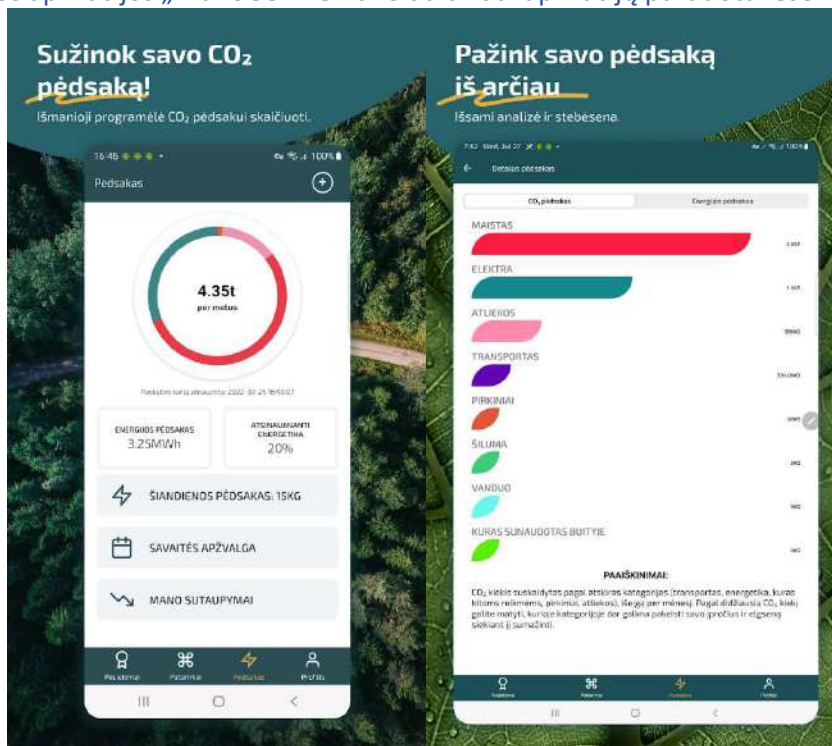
Sužinok savo $CO_2$ pėdsaką!

Išmanioji programėlė $CO_2$ pėdsakui skaičiuoti.

16:46 ✱ ✱ ✱ •

100%

Pėdsakas

4.35t

per metus

Paskutinį kartą atnaujinta 2022-07-25 16:45:07

ENERGIJOS PĖDSAKAS
3.25MWh

ATSINAUJINANTI ENERGETIKA
20%

ŠIANDIENOS PĖDSAKAS: 15KG

SAVAITĖS APŽVALGA

MANO SUTAUPYMAI

Pasiekimai

Patarimai

Pėdsakas

Profilis

Pažink savo pėdsaką iš arčiau

Išsami analizė ir stebėsena.

7:42 Wed, Jul 27

Detalus pėdsakas

$CO_2$ pėdsakas

Energijos pėdsakas

MAISTAS

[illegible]

ELEKTRA

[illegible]

ATLIEKOS

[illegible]

TRANSPORTAS

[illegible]

PIRKINIAI

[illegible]

ŠILUMA

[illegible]

VANDUO

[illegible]

KURAS SUNAUDOTAS BUITYJE

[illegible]

PAAIŠKINIMAI:

$CO_2$ kiekis suskaidytas pagal atskiras kategorijas (transportas, energetika, kuras kitoms reikmėms, pirkiniai, atliekos), išreikštas per mėnesį. Pagal didžiausią $CO_2$ kiekį galite matyti, kurioje kategorijoje dar galima pakeisti savo įpročius ir elgseną siekiant jį sumažinti.

Pasiekimai

Patarimai

Pėdsakas

Profilis